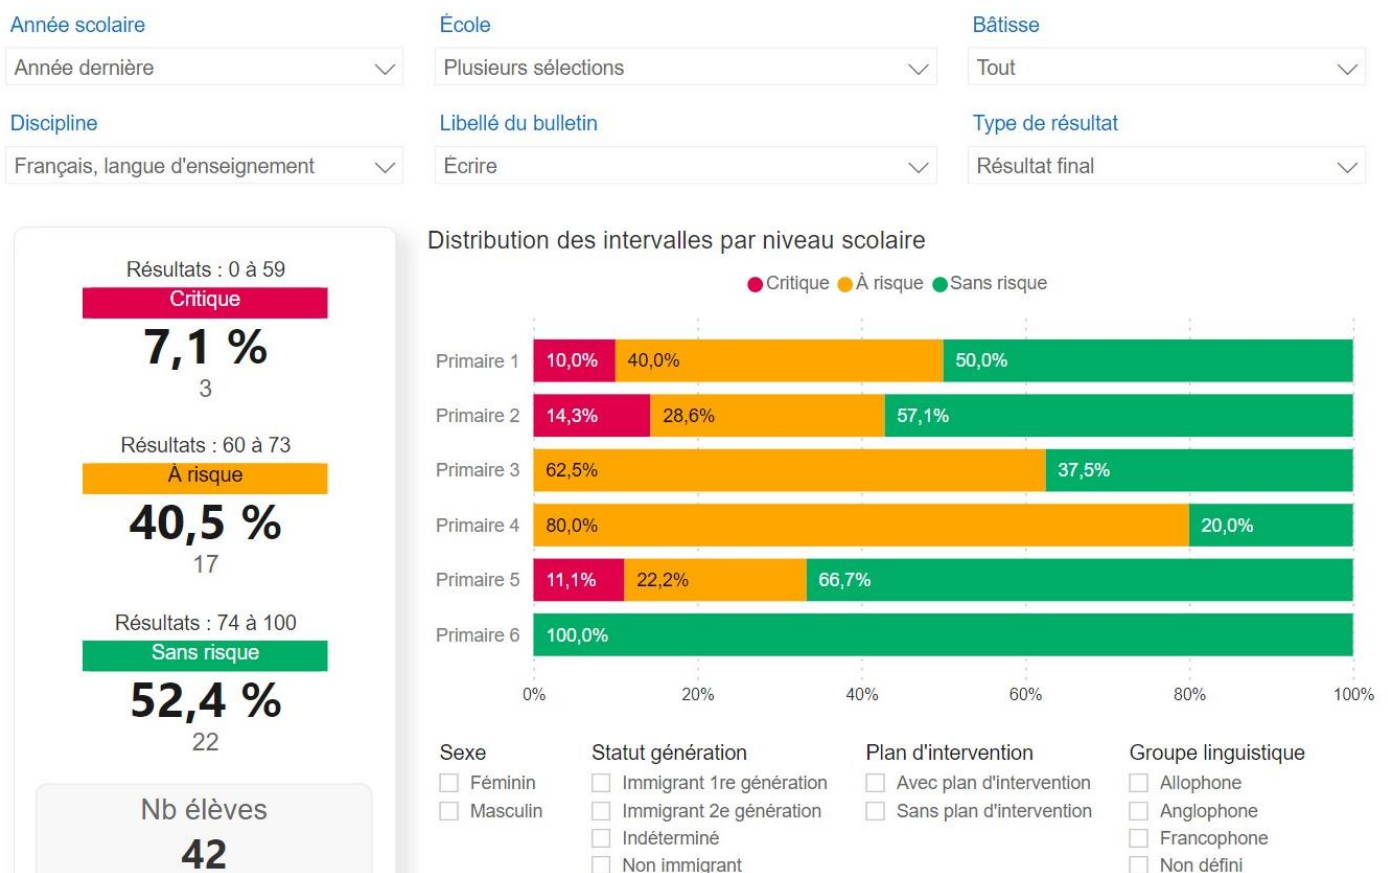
Année scolaire
Année dernière

École
Plusieurs sélections

Bâtisse
Tout

Discipline
Français, langue d'enseignement

Libellé du bulletin
Écrire

Type de résultat
Résultat final

Résultats : 0 à 59
Critique
7,1 %
3

Résultats : 60 à 73
À risque
40,5 %
17

Résultats : 74 à 100
Sans risque
52,4 %
22

Nb élèves
42

Distribution des intervalles par niveau scolaire

Critique À risque Sans risque

| Niveau | Critique | À risque | Sans risque |
|---|---|---|---|
| Primaire 1 | 10,0% | 40,0% | 50,0% |
| Primaire 2 | 14,3% | 28,6% | 57,1% |
| Primaire 3 | | 62,5% | 37,5% |
| Primaire 4 | | 80,0% | 20,0% |
| Primaire 5 | 11,1% | 22,2% | 66,7% |
| Primaire 6 | | | 100,0% |

0% 20% 40% 60% 80% 100%

Sexe
Féminin
Masculin

Statut génération
Immigrant 1re génération
Immigrant 2e génération
Indéterminé
Non immigrant

Plan d'intervention
Avec plan d'intervention
Sans plan d'intervention

Groupe linguistique
Allophone
Anglophone
Francophone
Non défini